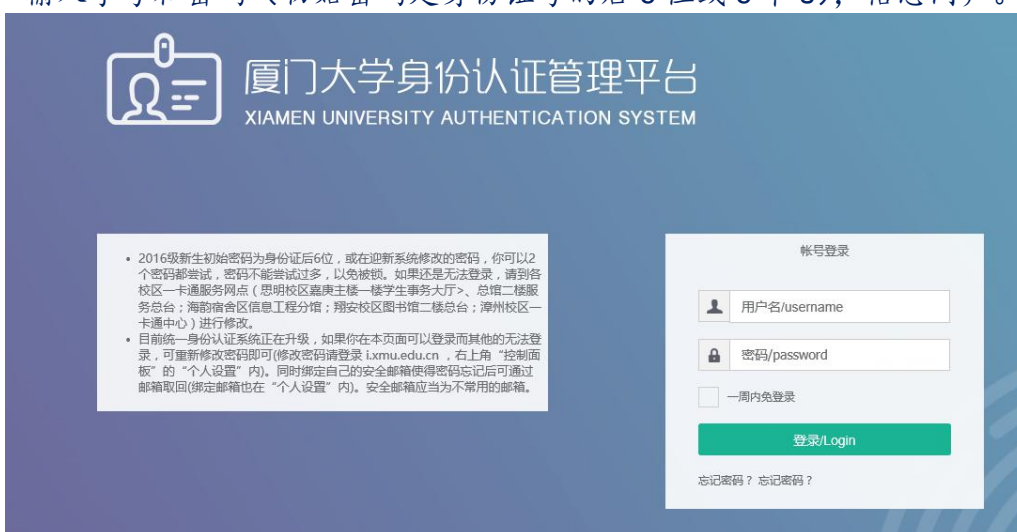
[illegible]

厦门大学身份认证管理平台
XIAMEN UNIVERSITY AUTHENTICATION SYSTEM

• 2016级新生初始密码为身份证后6位，或在迎新系统修改的密码，你可以2个密码都尝试，密码不能尝试过多，以免被锁。如果还是无法登录，请到各校区一卡通服务网点（思明校区嘉庚主楼一楼学生事务大厅>、总馆二楼服务总台；海韵宿舍区信息工程分馆；翔安校区图书馆二楼总台；漳州校区一卡通中心）进行修改。
• 目前统一身份认证系统正在升级，如果你在本页面可以登录而其他的无法登录，可重新修改密码即可(修改密码请登录 i.xmu.edu.cn ，右上角“控制面板”的“个人设置”内)。同时绑定自己的安全邮箱使得密码忘记后可通过邮箱取回(绑定邮箱也在“个人设置”内)。安全邮箱应当为不常用的邮箱。

帐号登录
用户名/username
密码/password
一周内免登录
登录/Login
忘记密码？ 忘记密码？